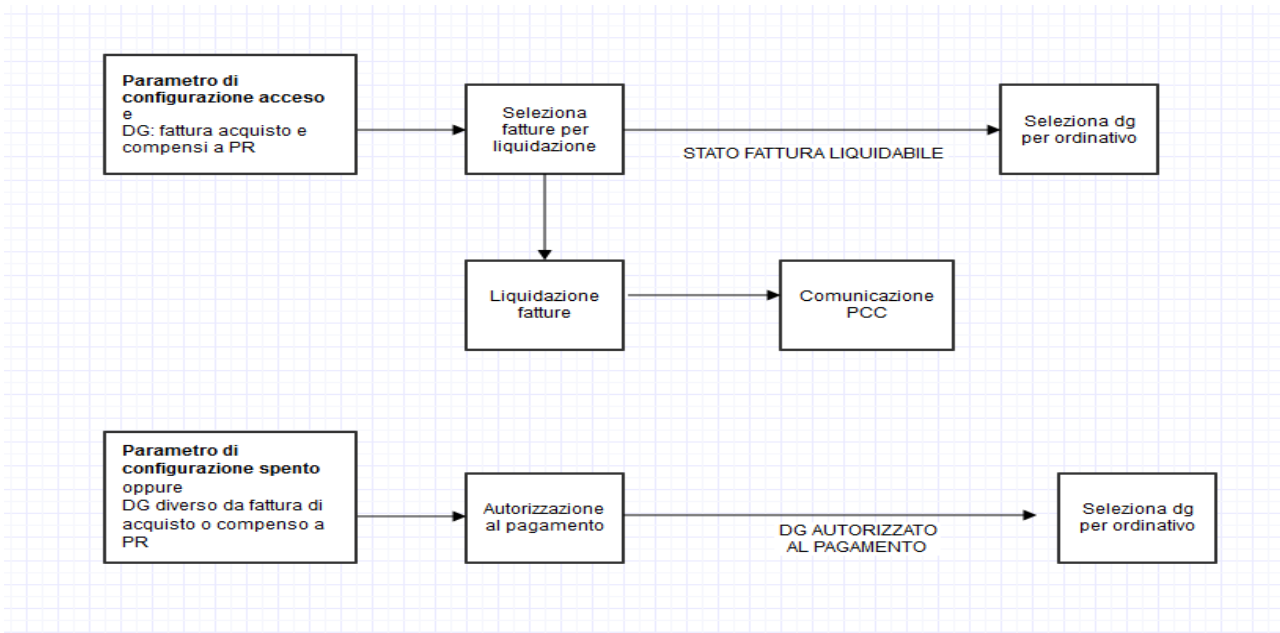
**Parametro di configurazione acceso**
e
DG: fattura acquisto e compensi a PR

Seleziona fatture per liquidazione

STATO FATTURA LIQUIDABILE

Seleziona dg per ordinativo

Liquidazione fatture

Comunicazione PCC

**Parametro di configurazione spento**
oppure
DG diverso da fattura di acquisto o compenso a PR

Autorizzazione al pagamento

DG AUTORIZZATO AL PAGAMENTO

Seleziona dg per ordinativo